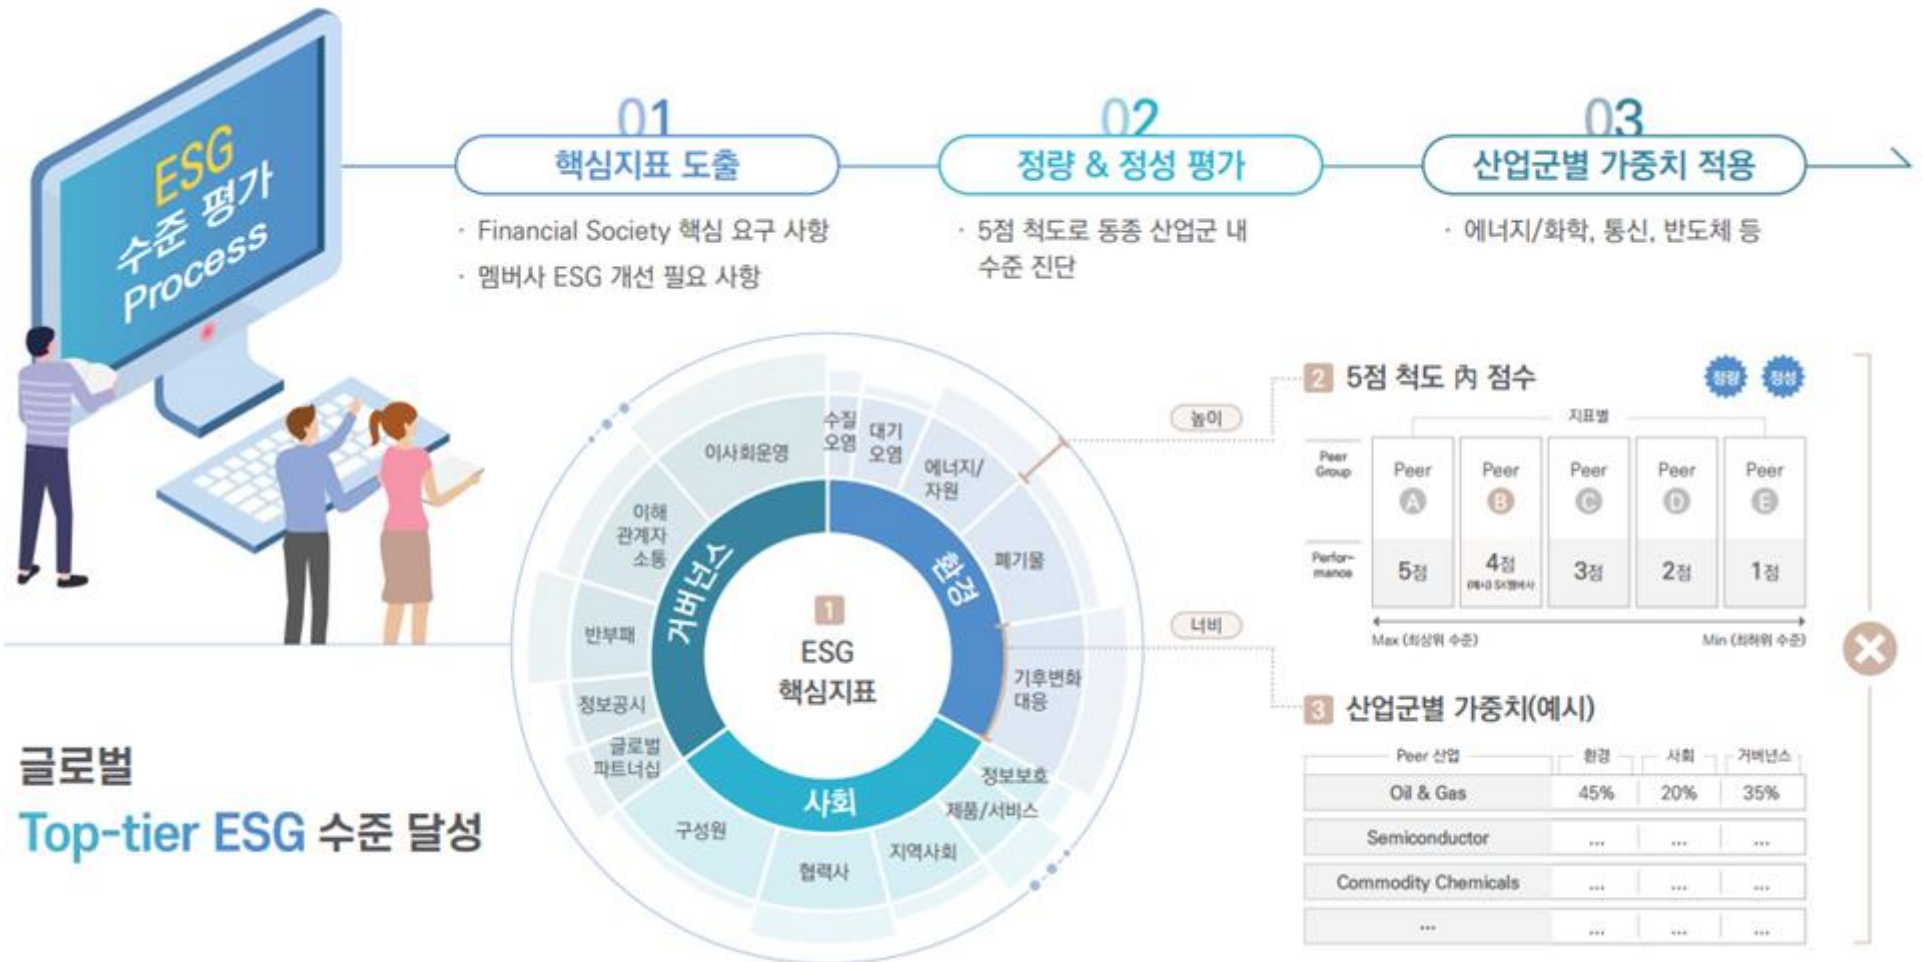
ESG
수준 평가
Process

01
핵심지표 도출
· Financial Society 핵심 요구 사항
· 멤버사 ESG 개선 필요 사항

02
정량 & 정성 평가
· 5점 척도로 동종 산업군 내 수준 진단

03
산업군별 가중치 적용
· 에너지/화학, 통신, 반도체 등

글로벌
Top-tier ESG 수준 달성

1
ESG
핵심지표

거버넌스
환경
사회

수질 오염
대기 오염
에너지/자원
폐기물
기후변화 대응
정보보호
제품/서비스
지역사회
협력사
구성원
글로벌 파트너십
정보공시
반부패
이해관계자 소통
이사회운영

높이
너비

2 5점 척도 內 점수
정량 정성
지표별

| Peer Group | Peer A | Peer B | Peer C | Peer D | Peer E |
|---|---|---|---|---|---|
| Performance | 5점 | 4점 (예시 SK멤버사) | 3점 | 2점 | 1점 |

Max (최상위 수준)
Min (최하위 수준)

3 산업군별 가중치(예시)

| Peer 산업 | 환경 | 사회 | 거버넌스 |
|---|---|---|---|
| Oil & Gas | 45% | 20% | 35% |
| Semiconductor | ... | ... | ... |
| Commodity Chemicals | ... | ... | ... |
| ... | ... | ... | ... |